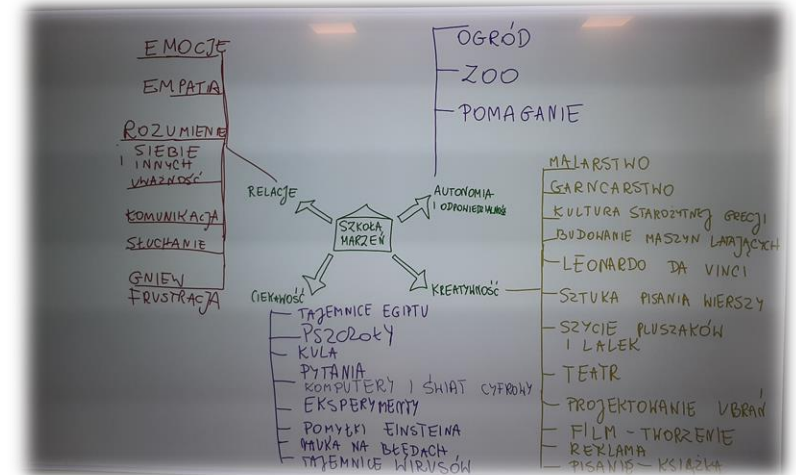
EMOCJE
EMPATIA
ROZUMIENIE SIEBIE I INNYCH
UWAŻNOŚĆ
KOMUNIKACJA
SŁUCHANIE
GNIEW
FRUSTRACJA

OGRÓD
ZOO
POMAGANIE

RELACJE
SZKOŁA MARZEŃ
AUTONOMIA I ODPOWIEDZIALNOŚĆ
CIEKAWOŚĆ
KREATYWNOŚĆ

MALARSTWO
GARNCARSTWO
KULTURA STAROŻYTNEJ GRECJI
BUDOWANIE MASZYN LATAJĄCYCH
LEONARDO DA VINCI
SZTUKA PISANIA WIERSZY
SZYCIE PLUSZAKÓW I LALEK
TEATR
PROJEKTOWANIE UBRAŃ
FILM - TWORZENIE
REKLAMA
PISANIE - KSIĄŻKA

TAJEMNICE EGIPTU
PSZCZOŁY
KULA
PYTANIA
KOMPUTERY I ŚWIAT CYFROWY
EKSPERYMENTY
POMYŁKI EINSTEINA
NAUKA NA BŁĘDACH
TAJEMNICE WIRUSÓW